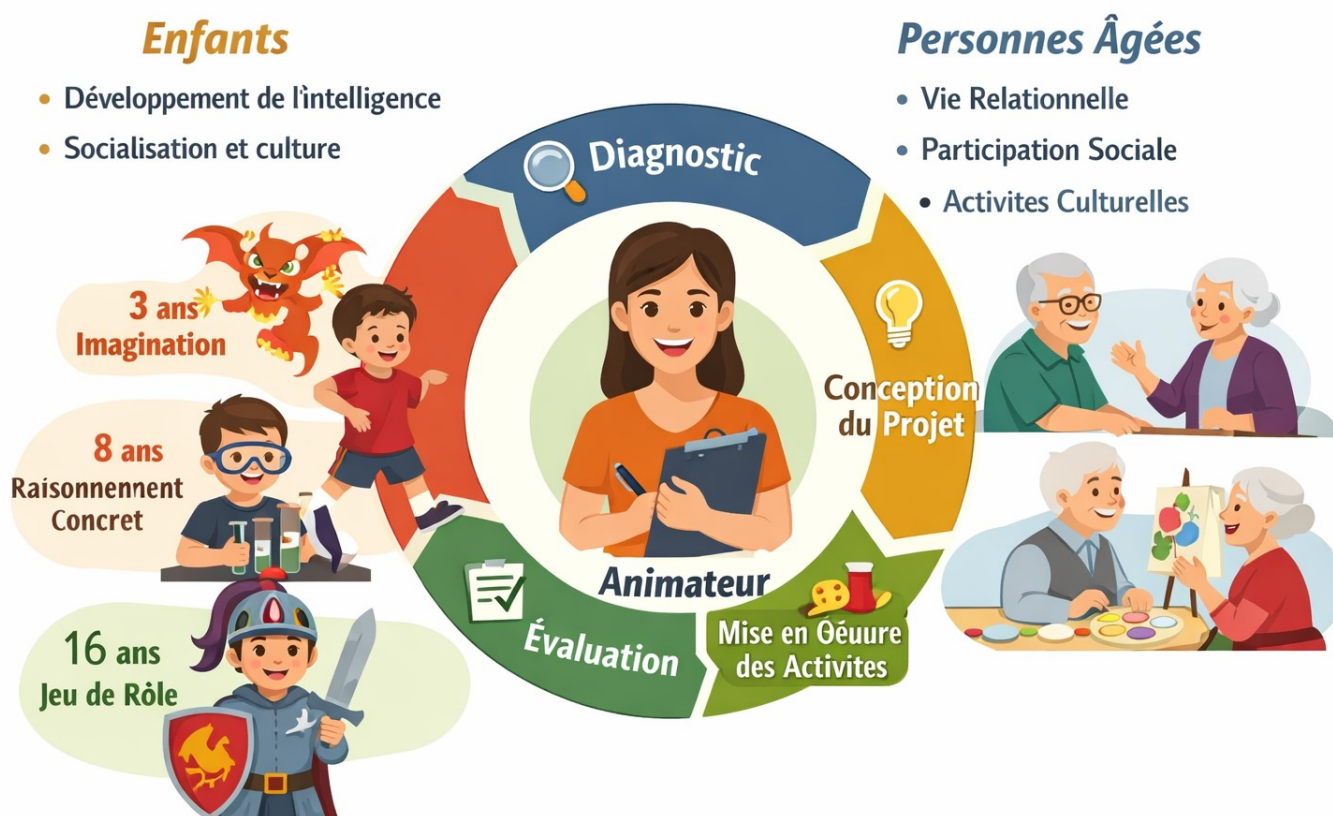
Enfants

• Développement de l'intelligence
• Socialisation et culture

Personnes Âgées

• Vie Relationnelle
• Participation Sociale
• Activites Culturelles

Diagnostic

Conception du Projet

Mise en Œuure des Activites

Évaluation

Animateur

3 ans Imagination

8 ans Raisonnenent Concret

16 ans Jeu de Rôle